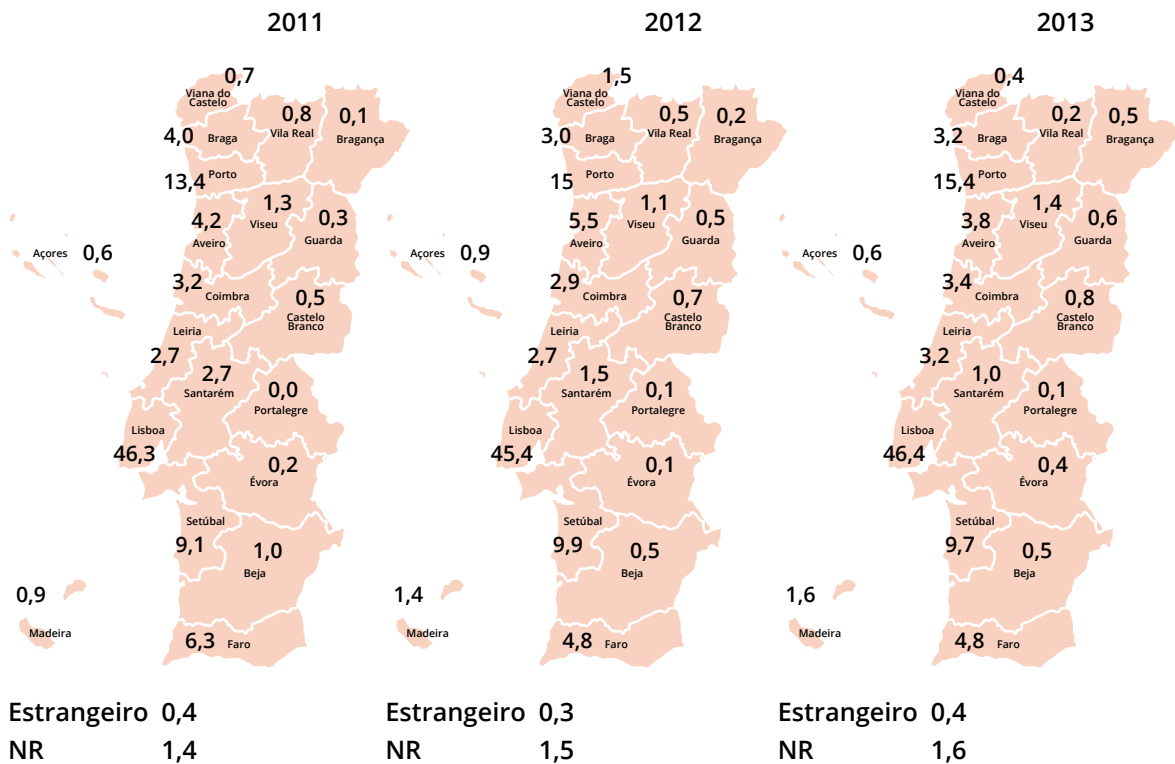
2011

0,7 Viana do Castelo
4,0 Braga
0,8 Vila Real
0,1 Bragança
13,4 Porto
4,2 Aveiro
1,3 Viseu
0,3 Guarda
Açores 0,6
3,2 Coimbra
0,5 Castelo Branco
Leiria
2,7
2,7 Santarém
0,0 Portalegre
Lisboa
46,3
0,2 Évora
Setúbal
9,1
1,0 Beja
0,9
Madeira
6,3 Faro

Estrangeiro 0,4
NR 1,4

2012

1,5 Viana do Castelo
3,0 Braga
0,5 Vila Real
0,2 Bragança
15 Porto
5,5 Aveiro
1,1 Viseu
0,5 Guarda
Açores 0,9
2,9 Coimbra
0,7 Castelo Branco
Leiria
2,7
1,5 Santarém
0,1 Portalegre
Lisboa
45,4
0,1 Évora
Setúbal
9,9
0,5 Beja
1,4
Madeira
4,8 Faro

Estrangeiro 0,3
NR 1,5

2013

0,4 Viana do Castelo
3,2 Braga
0,2 Vila Real
0,5 Bragança
15,4 Porto
3,8 Aveiro
1,4 Viseu
0,6 Guarda
Açores 0,6
3,4 Coimbra
0,8 Castelo Branco
Leiria
3,2
1,0 Santarém
0,1 Portalegre
Lisboa
46,4
0,4 Évora
Setúbal
9,7
0,5 Beja
1,6
Madeira
4,8 Faro

Estrangeiro 0,4
NR 1,6